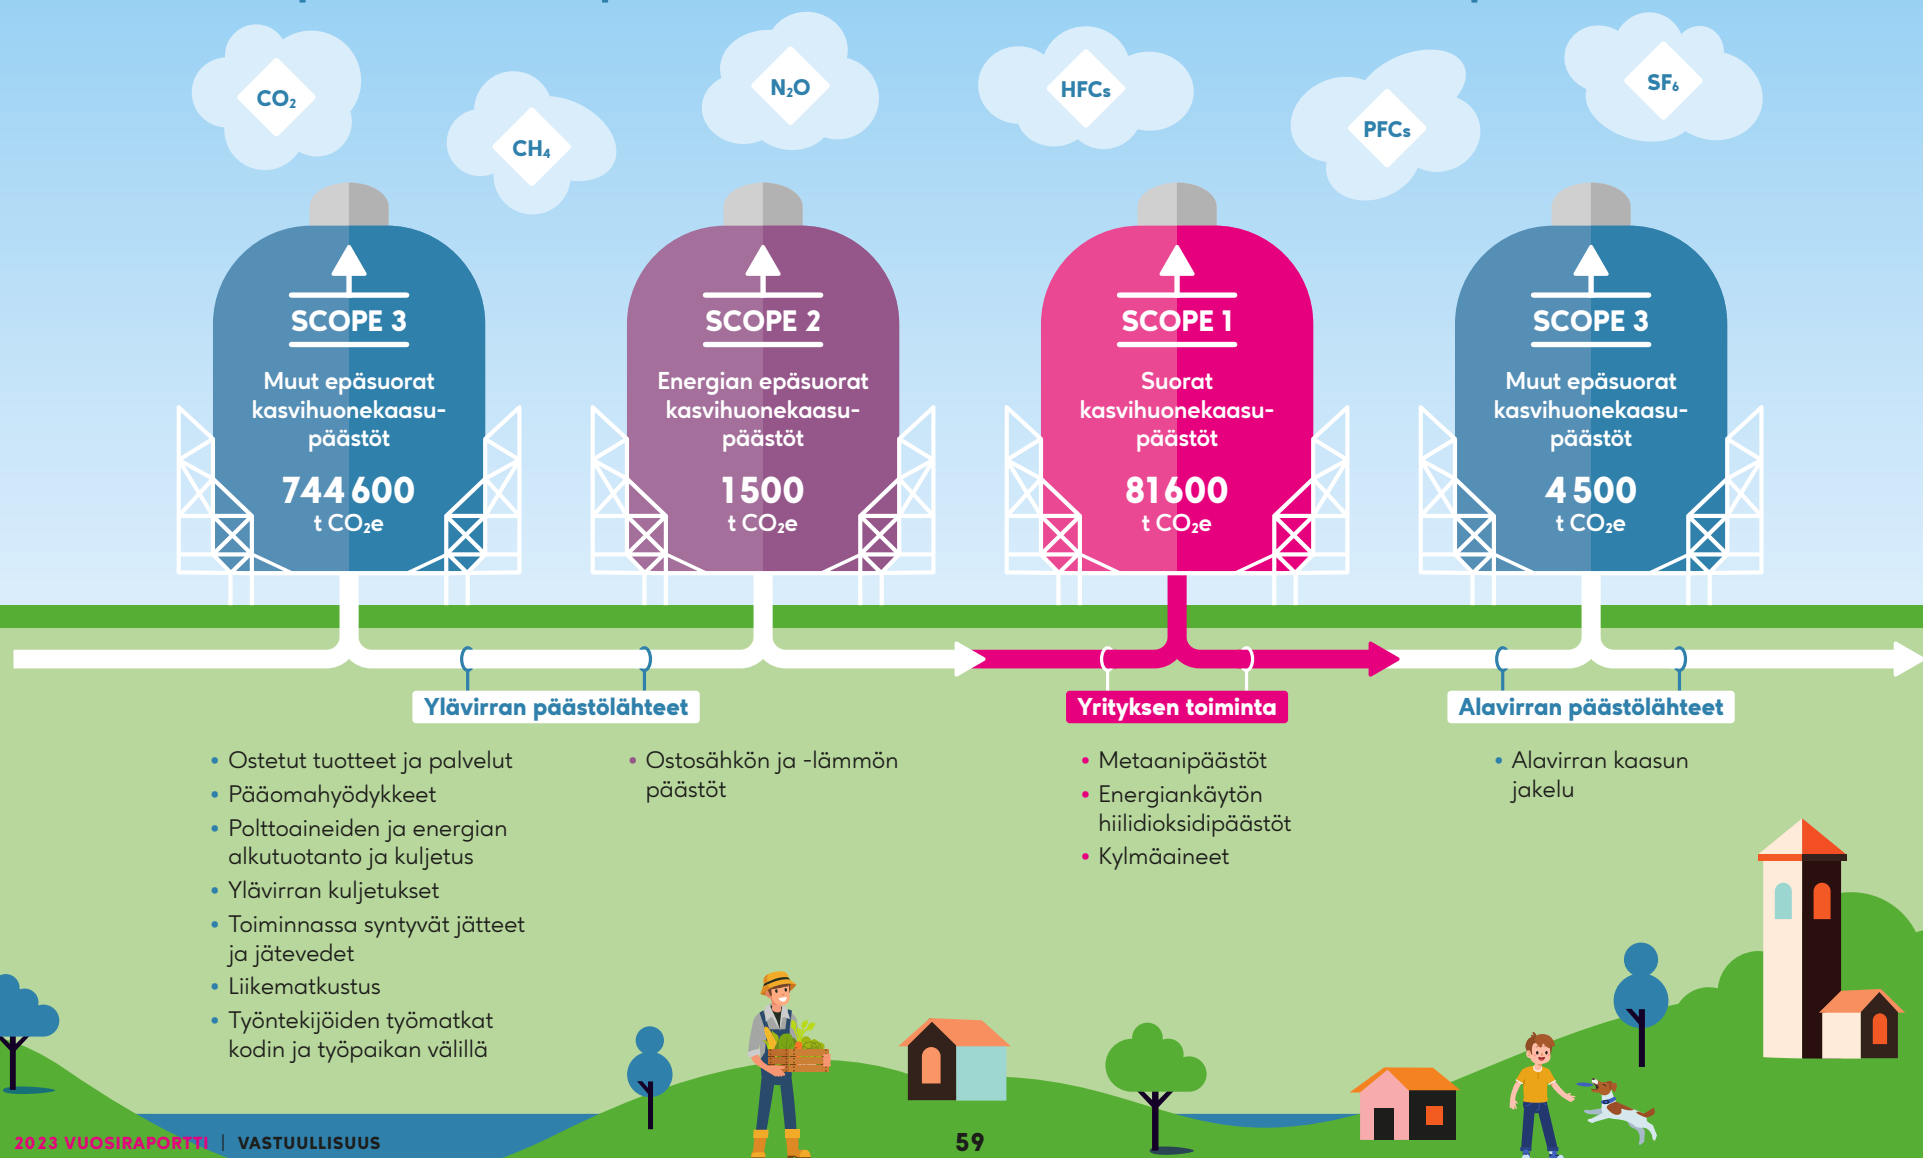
$CO_2$ $CH_4$ $N_2O$ HFCs PFCs $SF_6$

SCOPE 3
Muut epäsuorat kasvihuonekaasupäästöt
744 600
t $CO_2e$

SCOPE 2
Energian epäsuorat kasvihuonekaasupäästöt
1 500
t $CO_2e$

SCOPE 1
Suorat kasvihuonekaasupäästöt
81 600
t $CO_2e$

SCOPE 3
Muut epäsuorat kasvihuonekaasupäästöt
4 500
t $CO_2e$

Ylävirran päästölähteet

Yrityksen toiminta

Alavirran päästölähteet

• Ostetut tuotteet ja palvelut
• Pääomahyödykkeet
• Polttoaineiden ja energian alkutuotanto ja kuljetus
• Ylävirran kuljetukset
• Toiminnassa syntyvät jätteet ja jätevedet
• Liikematkustus
• Työntekijöiden työmatkat kodin ja työpaikan välillä

• Ostosähkön ja -lämmön päästöt

• Metaanipäästöt
• Energiankäytön hiilidioksidipäästöt
• Kylmäaineet

• Alavirran kaasun jakelu

2023 VUOSIRAPORTTI | VASTUULLISUUS

59